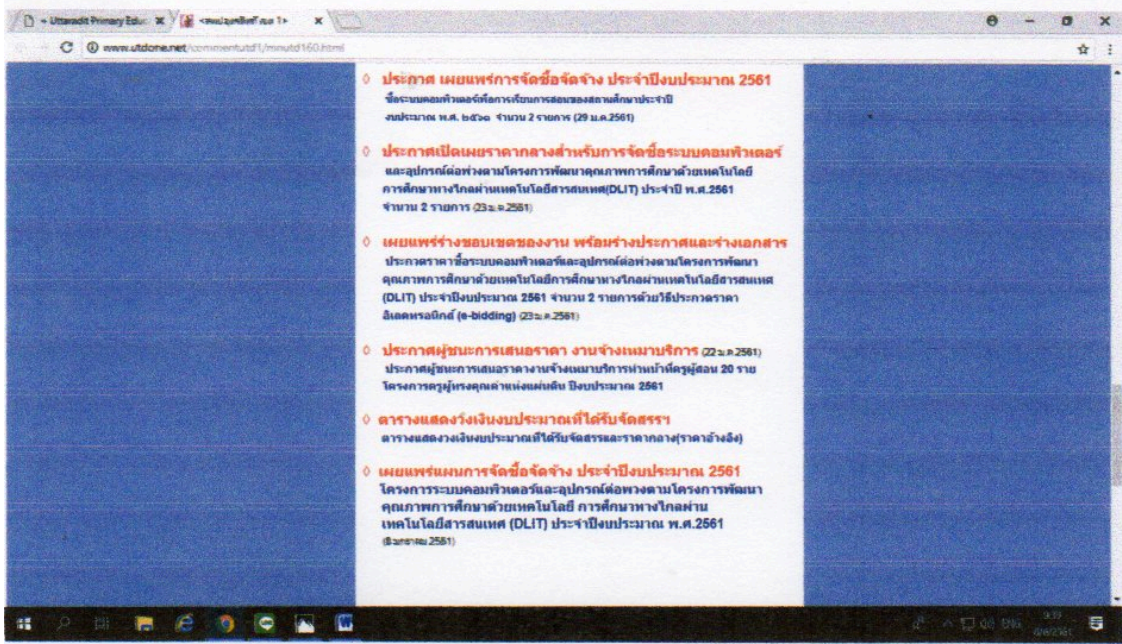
+ Uttaradit Primary Educ ×   <หน่วยพัสดุ คน 1> ×

www.utdone.net/commentutd1/mnutd160.html

◊ ประกาศ เผยแพร่การจัดซื้อจัดจ้าง ประจำปีงบประมาณ 2561
ซื้อระบบคอมพิวเตอร์เพื่อการเรียนการสอนของสถานศึกษาประจำปีงบประมาณ พ.ศ. ๒๕๖๑ จำนวน 2 รายการ (29 ม.ค.2561)

◊ ประกาศเปิดเผยราคากลางสำหรับการจัดซื้อระบบคอมพิวเตอร์
และอุปกรณ์ต่อพ่วงตามโครงการพัฒนาคุณภาพการศึกษาด้วยเทคโนโลยีการศึกษาทางไกลผ่านเทคโนโลยีสารสนเทศ(DLIT) ประจำปี พ.ศ.2561 จำนวน 2 รายการ (23ม.ค.2561)

◊ เผยแพร่ร่างขอบเขตของงาน พร้อมร่างประกาศและร่างเอกสาร
ประกวดราคาซื้อระบบคอมพิวเตอร์และอุปกรณ์ต่อพ่วงตามโครงการพัฒนาคุณภาพการศึกษาด้วยเทคโนโลยีการศึกษาทางไกลผ่านเทคโนโลยีสารสนเทศ (DLIT) ประจำปีงบประมาณ 2561 จำนวน 2 รายการด้วยวิธีประกวดราคาอิเลคทรอนิกส์ (e-bidding) (23ม.ค.2561)

◊ ประกาศผู้ชนะการเสนอราคา งานจ้างเหมาบริการ (22ม.ค.2561)
ประกาศผู้ชนะการเสนอราคางานจ้างเหมาบริการทำหน้าที่ครูผู้สอน 20 ราย โครงการครูผู้ทรงคุณค่าแห่งแผ่นดิน ปีงบประมาณ 2561

◊ ตารางแสดงวงเงินงบประมาณที่ได้รับจัดสรรฯ
ตารางแสดงวงเงินงบประมาณที่ได้รับจัดสรรและราคากลาง(ราคาอ้างอิง)

◊ เผยแพร่แผนการจัดซื้อจัดจ้าง ประจำปีงบประมาณ 2561
โครงการระบบคอมพิวเตอร์และอุปกรณ์ต่อพวงตามโครงการพัฒนาคุณภาพการศึกษาด้วยเทคโนโลยี การศึกษาทางไกลผ่านเทคโนโลยีสารสนเทศ (DLIT) ประจำปีงบประมาณ พ.ศ.2561 (8มกราคม 2561)

9:39